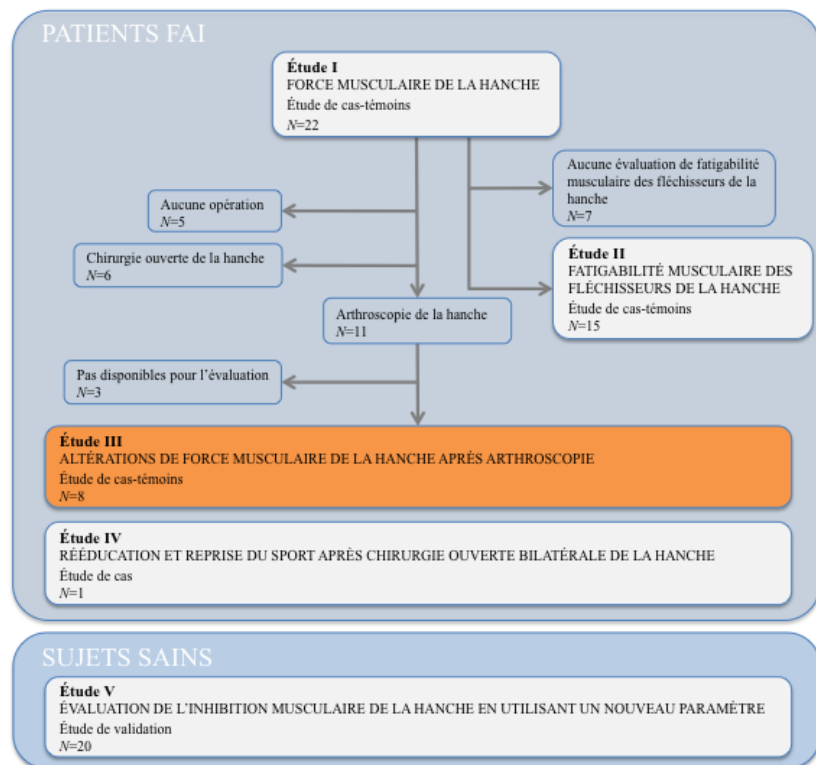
PATIENTS FAI

**Étude I**
FORCE MUSCULAIRE DE LA HANCHE
Étude de cas-témoins
$N$=22

Aucune évaluation de fatigabilité musculaire des fléchisseurs de la hanche
$N$=7

Aucune opération
$N$=5

Chirurgie ouverte de la hanche
$N$=6

**Étude II**
FATIGABILITÉ MUSCULAIRE DES FLÉCHISSEURS DE LA HANCHE
Étude de cas-témoins
$N$=15

Arthroscopie de la hanche
$N$=11

Pas disponibles pour l'évaluation
$N$=3

**Étude III**
ALTÉRATIONS DE FORCE MUSCULAIRE DE LA HANCHE APRÉS ARTHROSCOPIE
Étude de cas-témoins
$N$=8

**Étude IV**
RÉÉDUCATION ET REPRISE DU SPORT APRÈS CHIRURGIE OUVERTE BILATÉRALE DE LA HANCHE
Étude de cas
$N$=1

SUJETS SAINS

**Étude V**
ÉVALUATION DE L'INHIBITION MUSCULAIRE DE LA HANCHE EN UTILISANT UN NOUVEAU PARAMÈTRE
Étude de validation
$N$=20